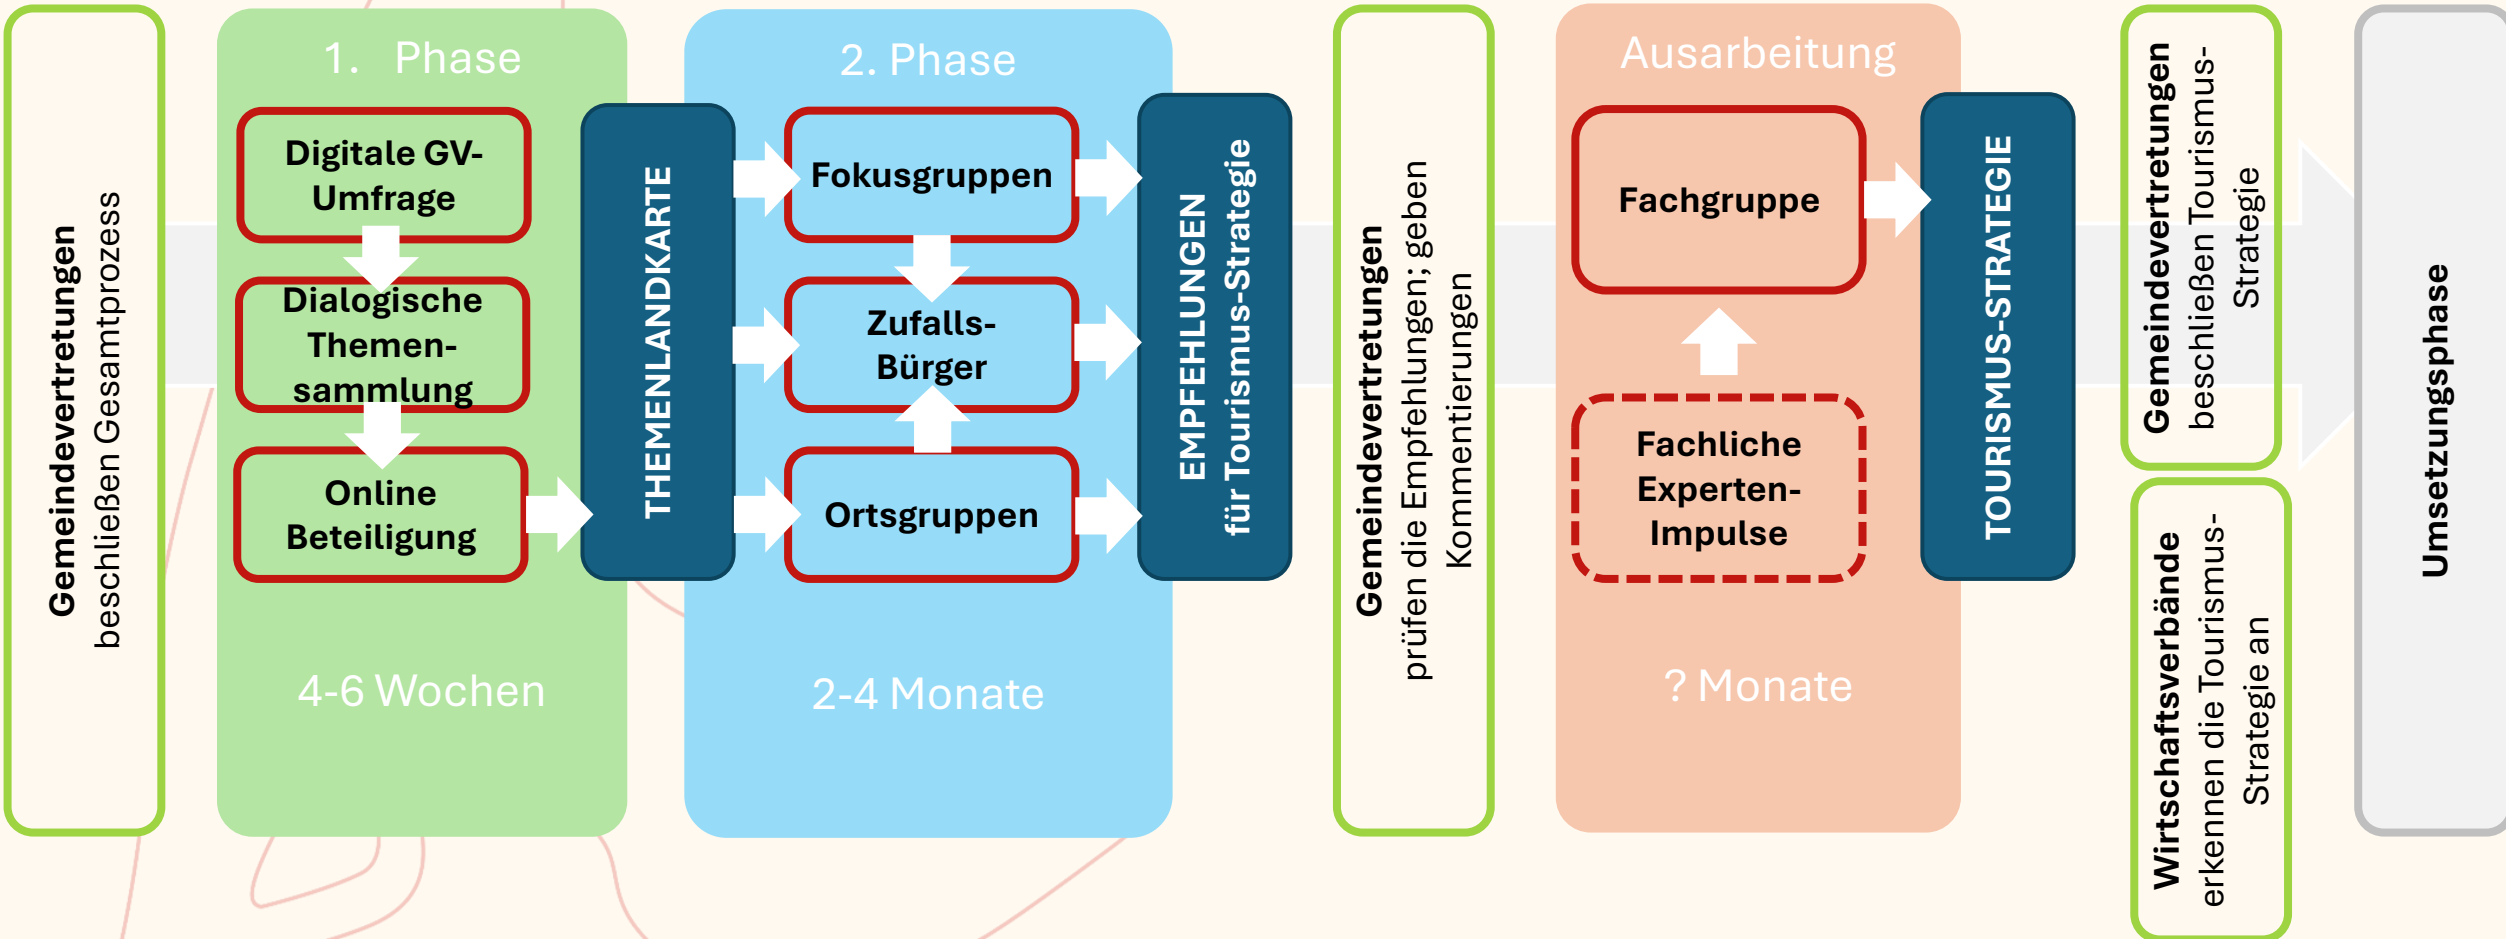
Gemeindevertretungen beschließen Gesamtprozess

1. Phase

Digitale GV-Umfrage

Dialogische Themen-sammlung

Online Beteiligung

4-6 Wochen

THEMENLANDKARTE

2. Phase

Fokusgruppen

Zufalls-Bürger

Ortsgruppen

2-4 Monate

EMPFEHLUNGEN für Tourismus-Strategie

Gemeindevertretungen prüfen die Empfehlungen; geben Kommentierungen

Ausarbeitung

Fachgruppe

Fachliche Experten-Impulse

? Monate

TOURISMUS-STRATEGIE

Gemeindevertretungen beschließen Tourismus-Strategie

Wirtschaftsverbände erkennen die Tourismus-Strategie an

Umsetzungsphase